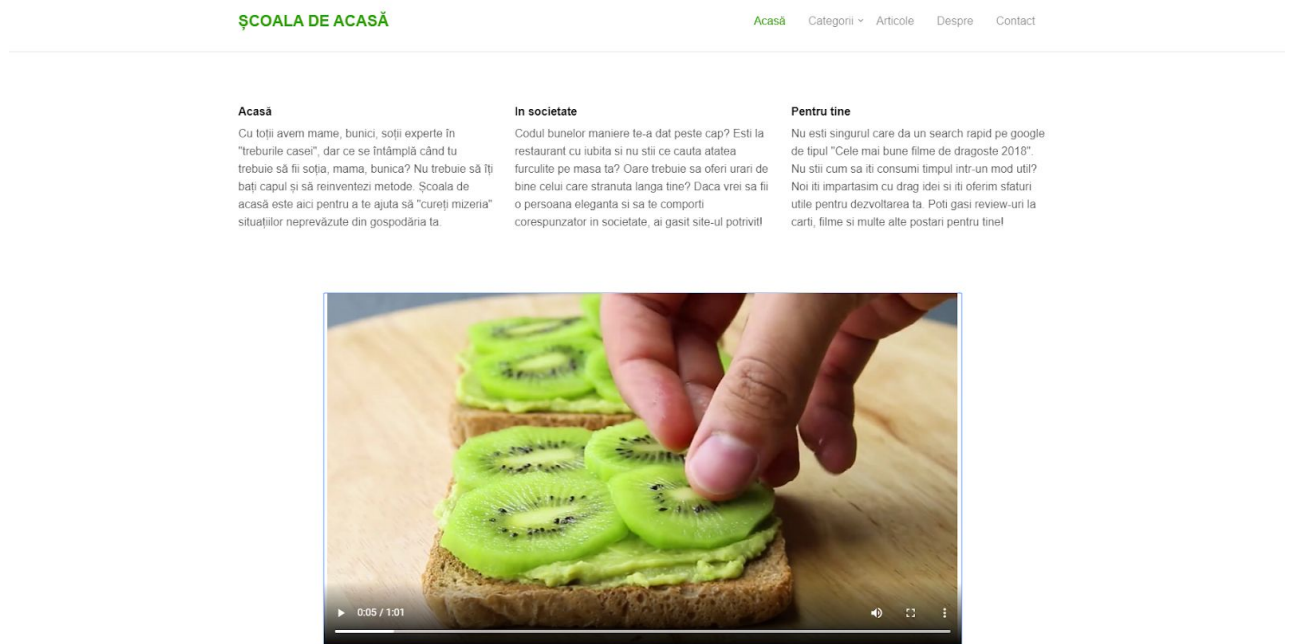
ŞCOALA DE ACASĂ

Acasă Categorii Articole Despre Contact

Acasă
Cu toții avem mame, bunici, soții experte în "treburile casei", dar ce se întâmplă când tu trebuie să fii soția, mama, bunica? Nu trebuie să îți bați capul și să reinventezi metode. Școala de acasă este aici pentru a te ajuta să "cureți mizeria" situațiilor neprevăzute din gospodăria ta.

In societate
Codul bunelor maniere te-a dat peste cap? Esti la restaurant cu iubita si nu stii ce cauta atatea furculite pe masa ta? Oare trebuie sa oferi urari de bine celui care stranuta langa tine? Daca vrei sa fii o persoana eleganta si sa te comporti corespunzator in societate, ai gasit site-ul potrivit!

Pentru tine
Nu esti singurul care da un search rapid pe google de tipul "Cele mai bune filme de dragoste 2018". Nu stii cum sa iti consumi timpul intr-un mod util? Noi iti impartasim cu drag idei si iti oferim sfaturi utile pentru dezvoltarea ta. Poti gasi review-uri la carti, filme si multe alte postari pentru tine!

0:05 / 1:01